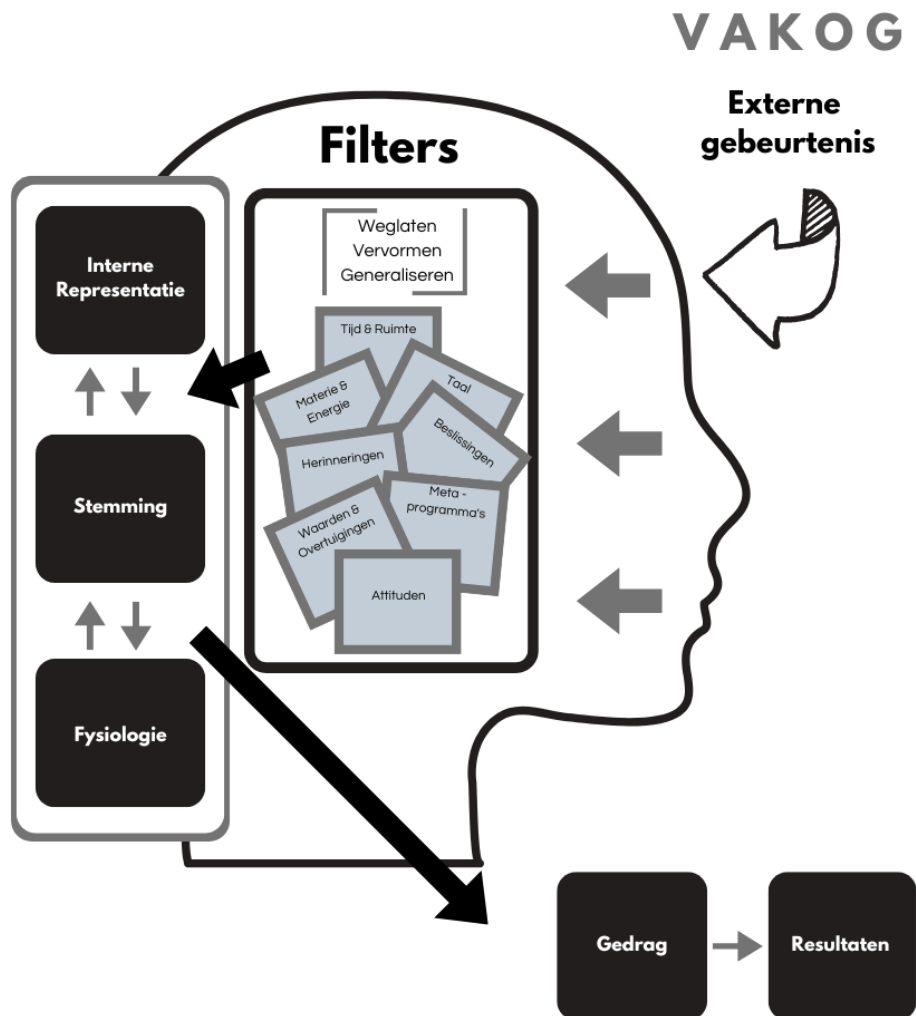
VAKOG

Externe gebeurtenis

Filters

Weglaten
Vervormen
Generaliseren

Tijd & Ruimte

Materie & Energie

Taal

Beslissingen

Herinneringen

Meta - programma's

Waarden & Overtuigingen

Attituden

Interne Representatie

Stemming

Fysiologie

Gedrag

Resultaten